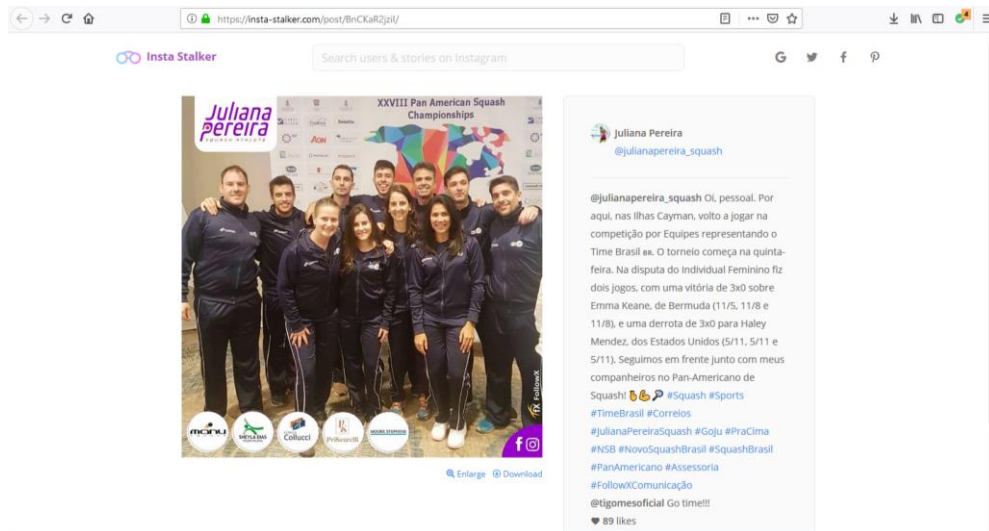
https://insta-stalker.com/post/BnCKaR2jzil/

Insta Stalker

Search users & stories on Instagram

Juliana Pereira
SQUASH ATHLETE

XXVIII Pan American Squash Championships

AON

fX FollowX

Collucci

Juliana Pereira
@julianapereira_squash

@julianapereira_squash Oi, pessoal. Por aqui, nas Ilhas Cayman, volto a jogar na competição por Equipes representando o Time Brasil BR. O torneio começa na quinta-feira. Na disputa do Individual Feminino fiz dois jogos, com uma vitória de 3x0 sobre Emma Keane, de Bermuda (11/5, 11/8 e 11/8), e uma derrota de 3x0 para Haley Mendez, dos Estados Unidos (5/11, 5/11 e 5/11). Seguimos em frente junto com meus companheiros no Pan-Americano de Squash! #Squash #Sports #TimeBrasil #Correios #JulianaPereiraSquash #GoJu #PraCima #NSB #NovoSquashBrasil #SquashBrasil #PanAmericano #Assessoria #FollowXComunicação

@tigomesoficial Go time!!!

89 likes

Enlarge Download